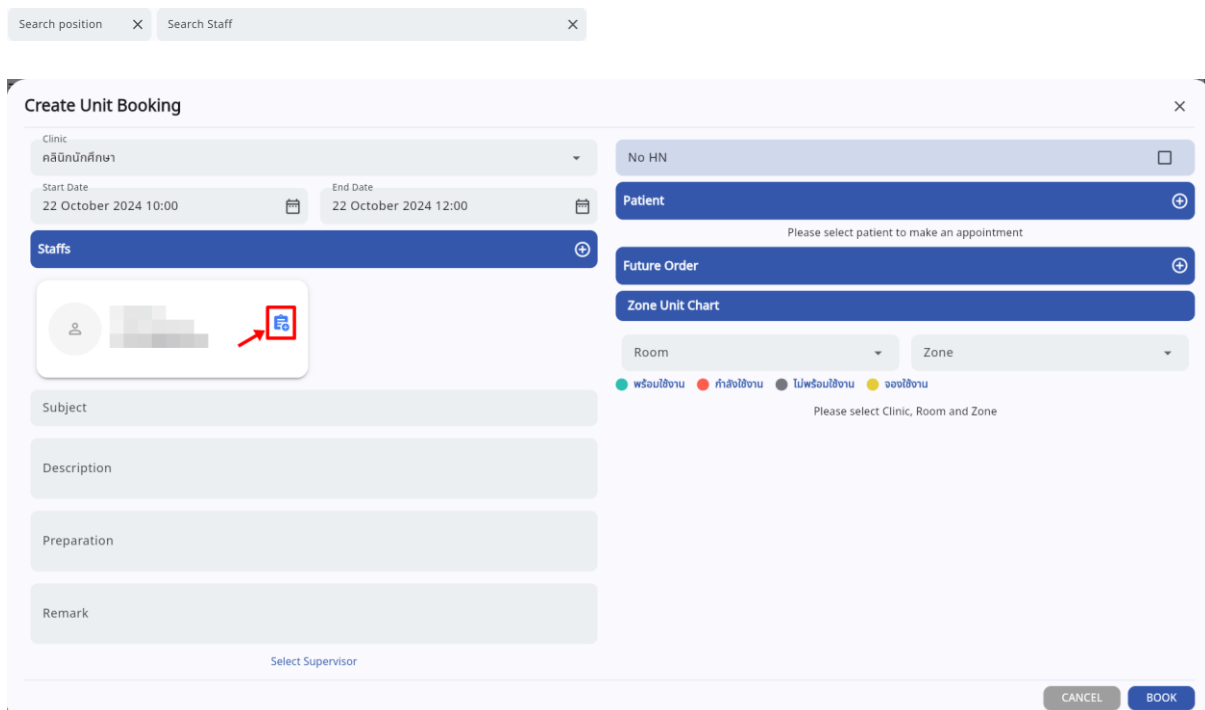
Search position
Search Staff

Create Unit Booking

Clinic
คลินิกนักศึกษา

Start Date
22 October 2024 10:00

End Date
22 October 2024 12:00

Staffs

Subject

Description

Preparation

Remark

Select Supervisor

No HN

Patient

Please select patient to make an appointment

Future Order

Zone Unit Chart

Room

Zone

พร้อมใช้งาน กำลังใช้งาน ไม่พร้อมใช้งาน จองใช้งาน

Please select Clinic, Room and Zone

CANCEL
BOOK